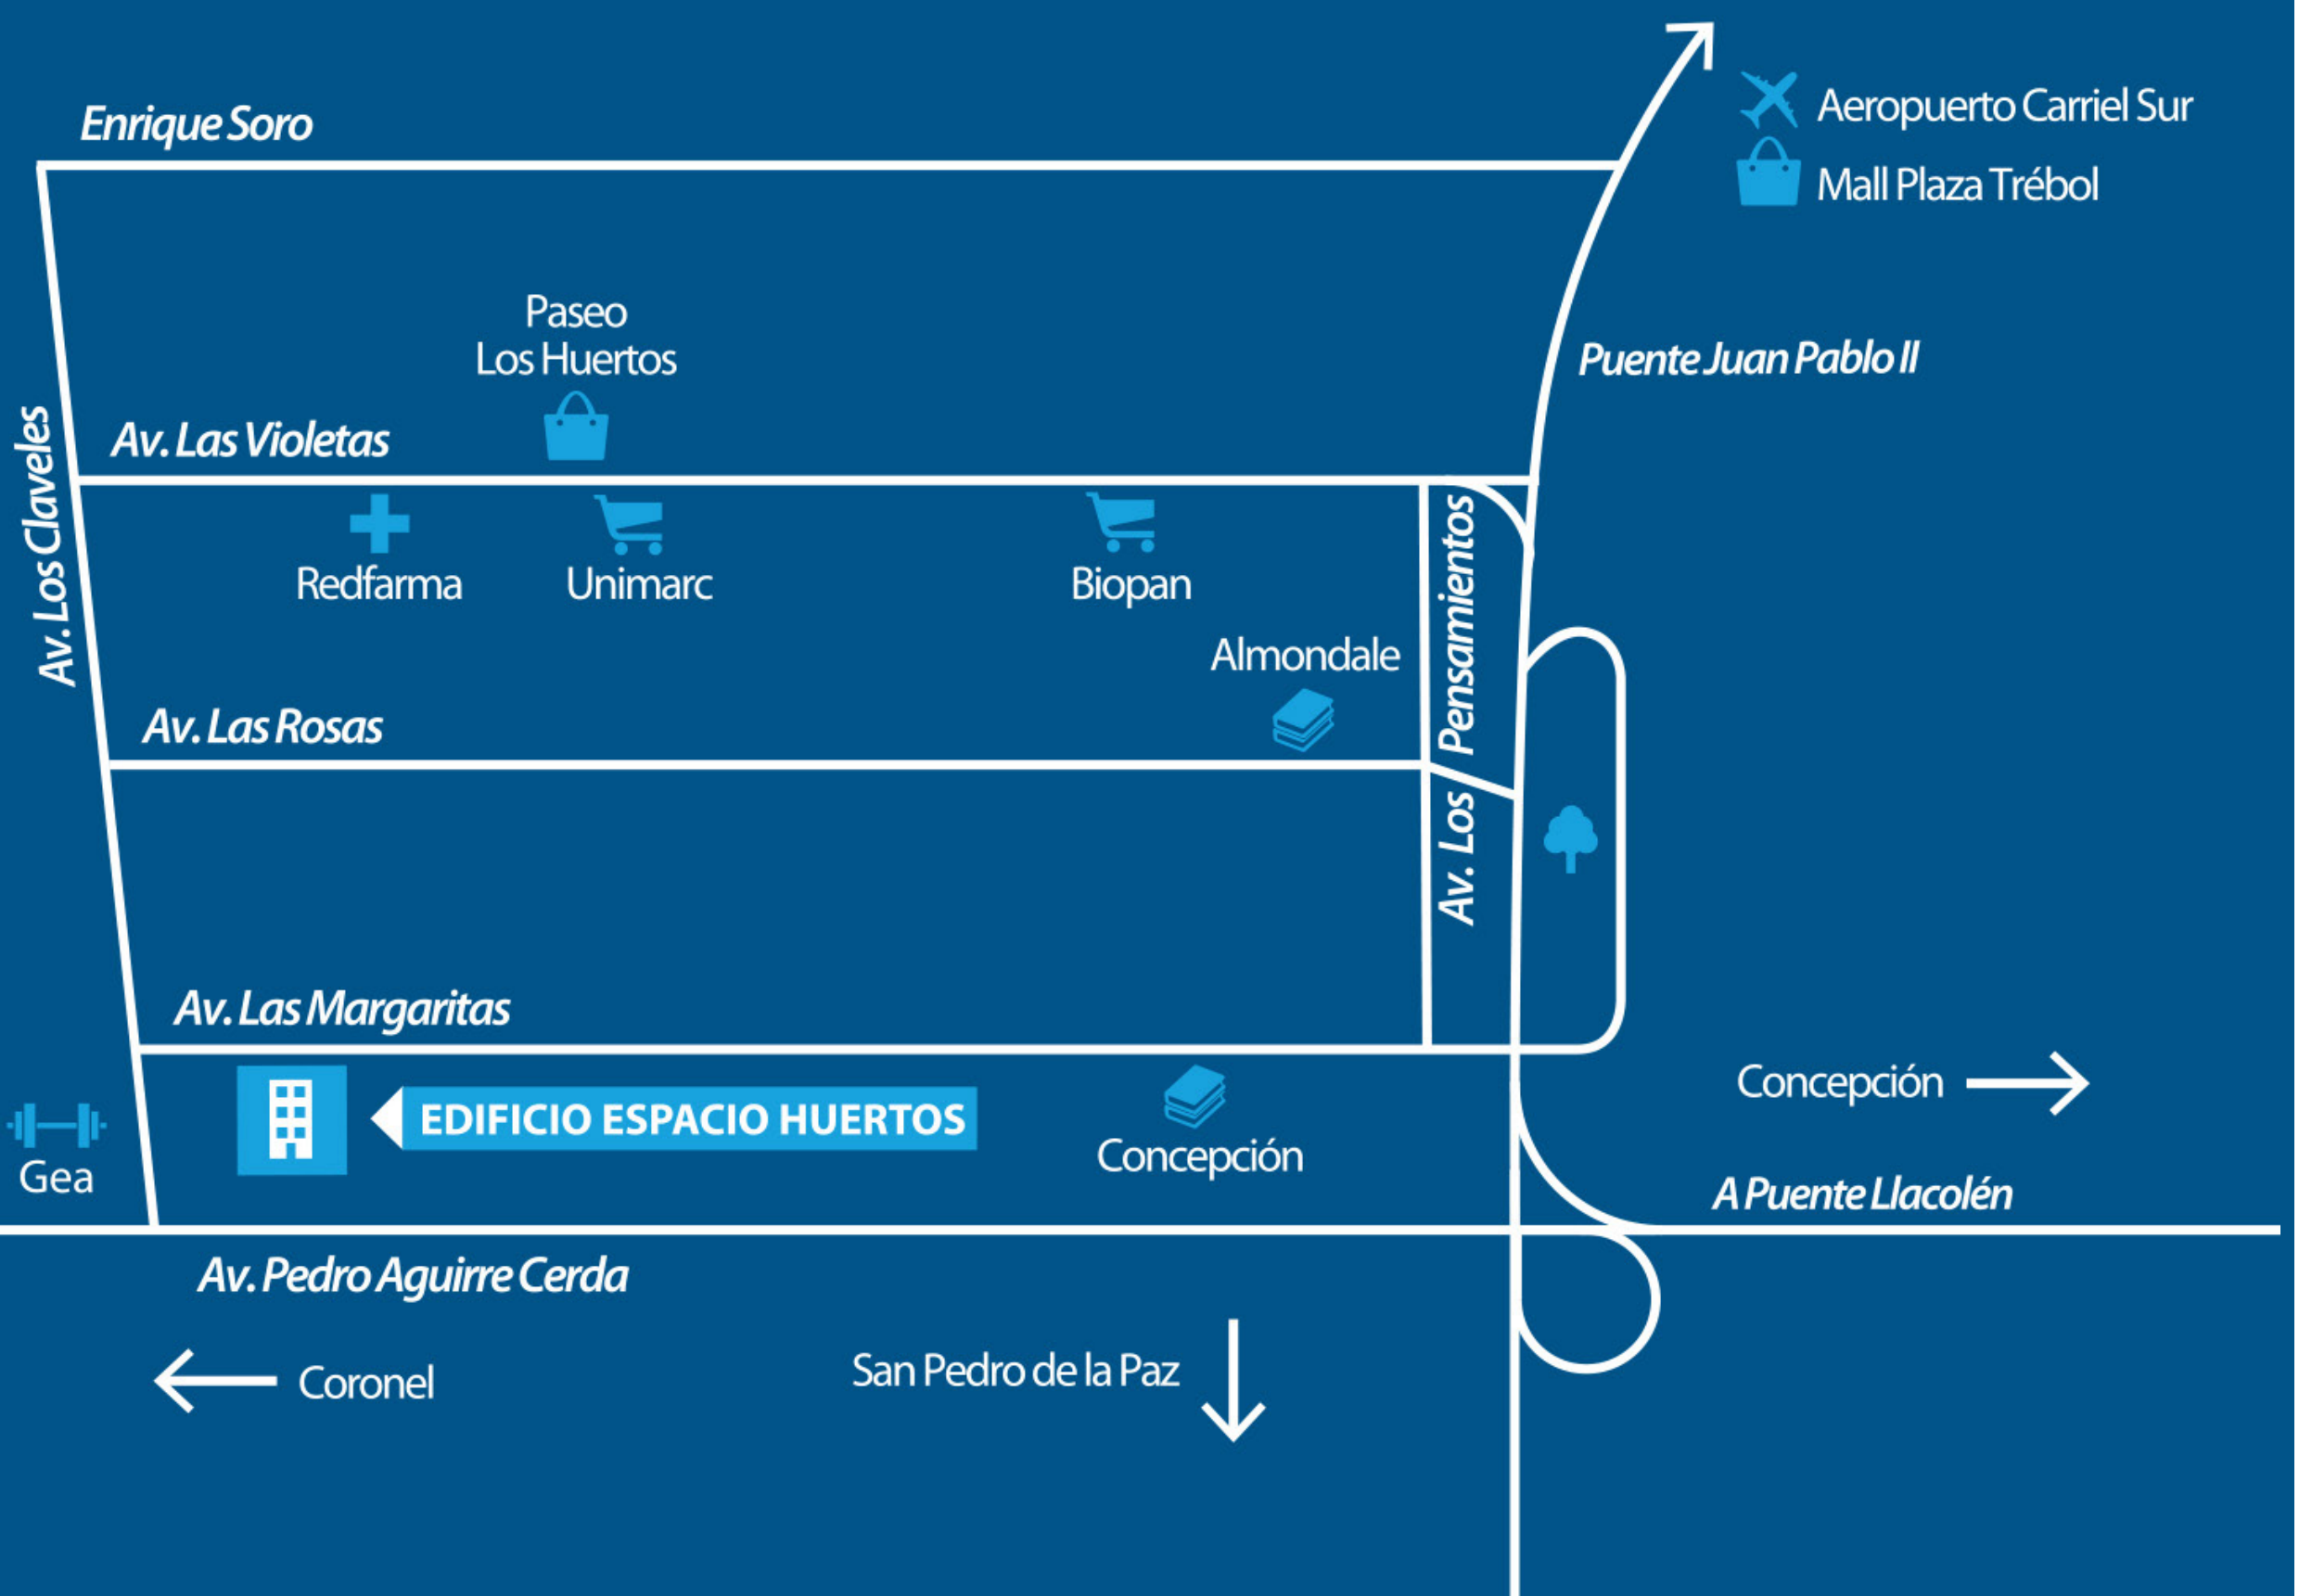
Enrique Soro

Aeropuerto Carriel Sur

Mall Plaza Trébol

Paseo Los Huertos

Puente Juan Pablo II

Av. Los Claveles

Av. Las Violetas

Redfarma

Unimarc

Biopan

Almondale

Av. Los Pensamientos

Av. Las Rosas

Av. Las Margaritas

EDIFICIO ESPACIO HUERTOS

Gea

Concepción

Concepción

A Puente Llacolén

Av. Pedro Aguirre Cerda

Coronel

San Pedro de la Paz